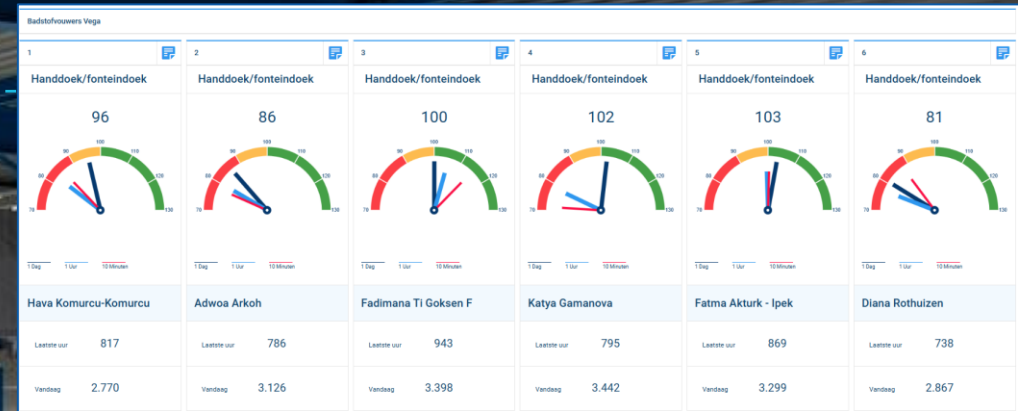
Badstofvouwers Vega

1

Handdoek/fonteindoek

96

70 80 90 100 110 120 130

1 Dag 1 Uur 10 Minuten

Hava Komurcu-Komurcu

Laatste uur 817

Vandaag 2.770

2

Handdoek/fonteindoek

86

70 80 90 100 110 120 130

1 Dag 1 Uur 10 Minuten

Adwoa Arkoh

Laatste uur 786

Vandaag 3.126

3

Handdoek/fonteindoek

100

70 80 90 100 110 120 130

1 Dag 1 Uur 10 Minuten

Fadimana Ti Goksen F

Laatste uur 943

Vandaag 3.398

4

Handdoek/fonteindoek

102

70 80 90 100 110 120 130

1 Dag 1 Uur 10 Minuten

Katya Gamanova

Laatste uur 795

Vandaag 3.442

5

Handdoek/fonteindoek

103

70 80 90 100 110 120 130

1 Dag 1 Uur 10 Minuten

Fatma Akturk - Ipek

Laatste uur 869

Vandaag 3.299

6

Handdoek/fonteindoek

81

70 80 90 100 110 120 130

1 Dag 1 Uur 10 Minuten

Diana Rothuizen

Laatste uur 738

Vandaag 2.867